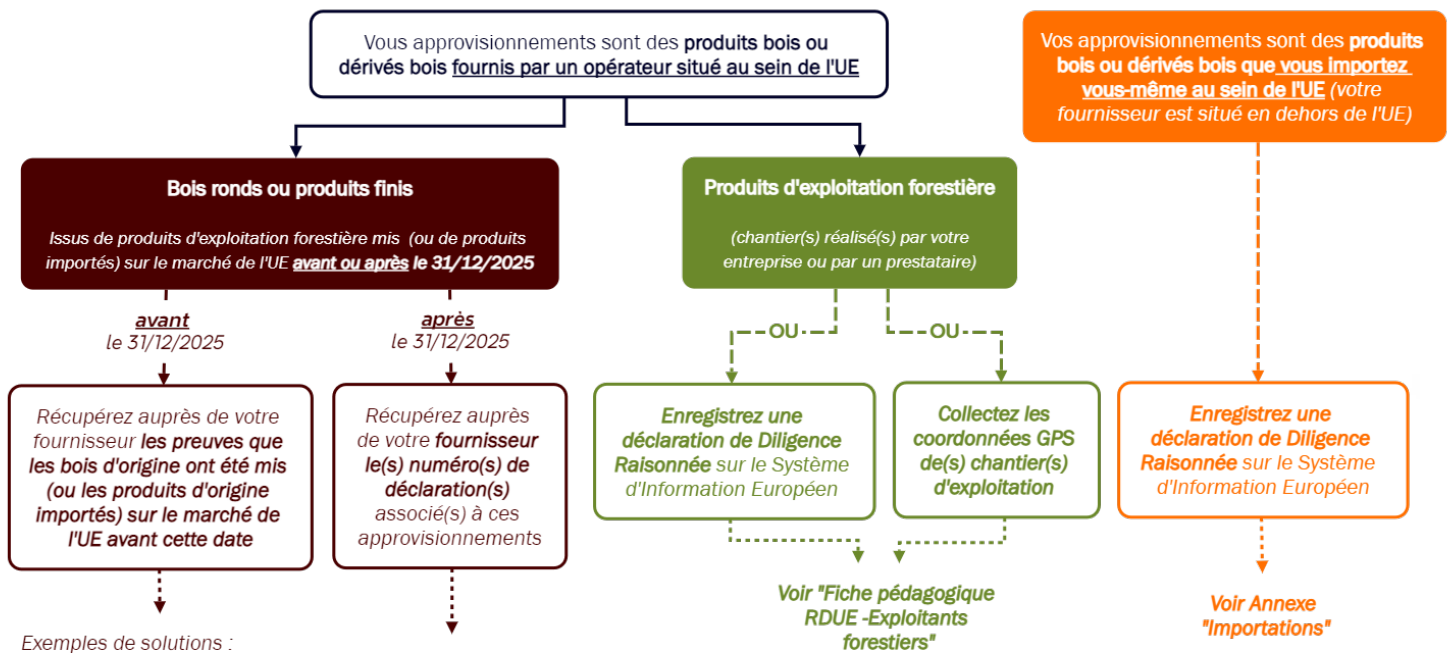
Vous approvisionnements sont des produits bois ou dérivés bois fournis par un opérateur situé au sein de l'UE

Vos approvisionnements sont des produits bois ou dérivés bois que vous importez vous-même au sein de l'UE (votre fournisseur est situé en dehors de l'UE)

Bois ronds ou produits finis

Issus de produits d'exploitation forestière mis (ou de produits importés) sur le marché de l'UE avant ou après le 31/12/2025

Produits d'exploitation forestière

(chantier(s) réalisé(s) par votre entreprise ou par un prestataire)

avant
le 31/12/2025

après
le 31/12/2025

OU

OU

Récupérez auprès de votre fournisseur les preuves que les bois d'origine ont été mis (ou les produits d'origine importés) sur le marché de l'UE avant cette date

Récupérez auprès de votre fournisseur le(s) numéro(s) de déclaration(s) associé(s) à ces approvisionnements

Enregistrez une déclaration de Diligence Raisonnée sur le Système d'Information Européen

Collectez les coordonnées GPS de(s) chantier(s) d'exploitation

Enregistrez une déclaration de Diligence Raisonnée sur le Système d'Information Européen

Voir "Fiche pédagogique RDUE -Exploitants forestiers"

Voir Annexe "Importations"

Exemples de solutions :